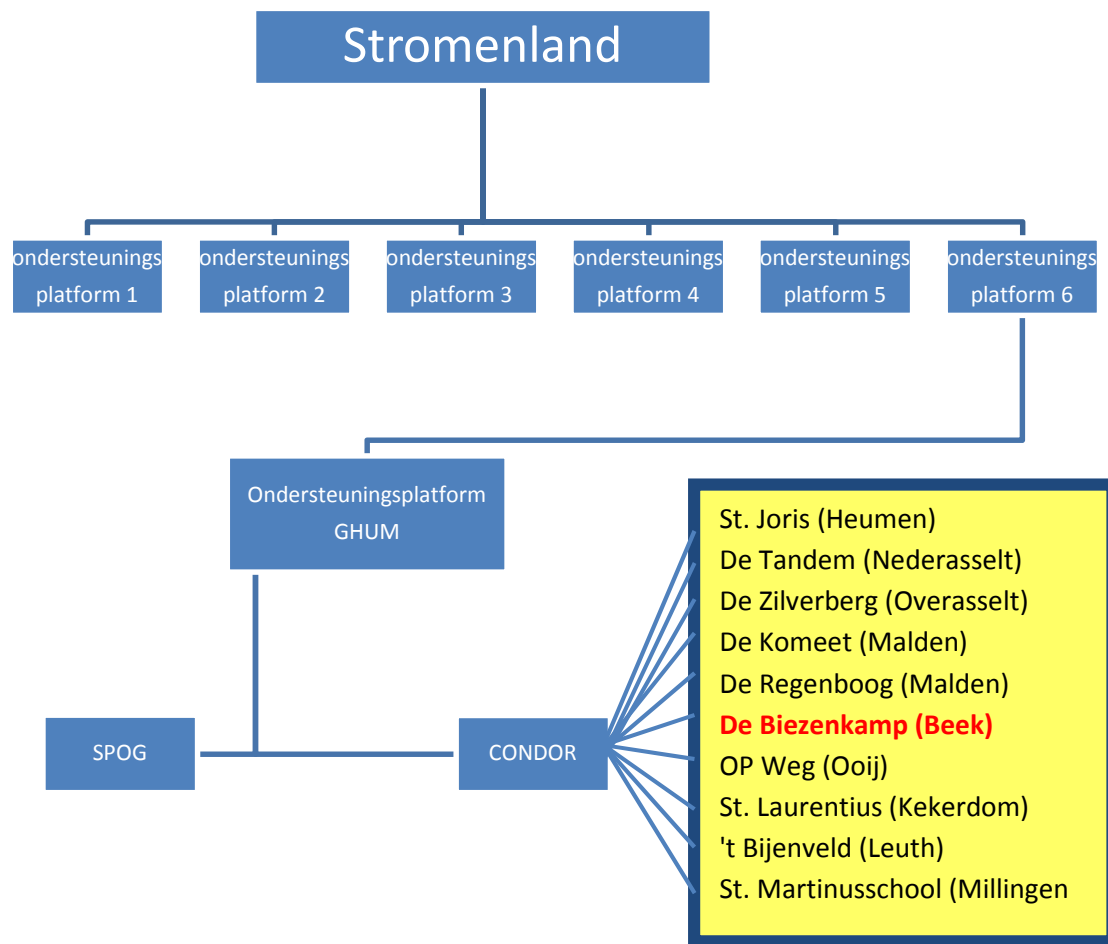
Stromenland

ondersteunings platform 1

ondersteunings platform 2

ondersteunings platform 3

ondersteunings platform 4

ondersteunings platform 5

ondersteunings platform 6

Ondersteuningsplatform GHUM

SPOG

CONDOR

St. Joris (Heumen)
De Tandem (Nederasselt)
De Zilverberg (Overasselt)
De Komeet (Malden)
De Regenboog (Malden)
De Biezenkamp (Beek)
OP Weg (Ooij)
St. Laurentius (Kekerdom)
't Bijenveld (Leuth)
St. Martinusschool (Millingen